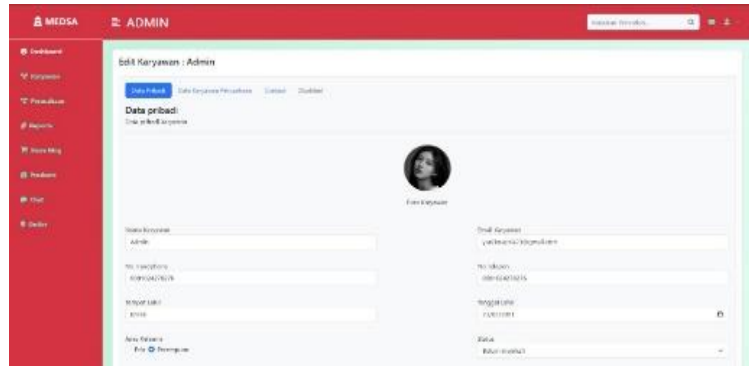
MEDSA
ADMIN

Dashboard
Karyawan
Penjualan
Reports
Store Mng
Produsen
Chat
Order

Edit Karyawan : Admin

Data Pribadi
Data Karyawan Perusahaan
Contact
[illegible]

Data pribadi
Data pribadi karyawan

Foto Karyawan

Nama Karyawan
Admin

Email Karyawan
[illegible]

No. Handphone
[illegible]

No. Telepon
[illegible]

Tempat Lahir
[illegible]

Tanggal Lahir
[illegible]

Jenis Kelamin
Pria Perempuan

Status
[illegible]